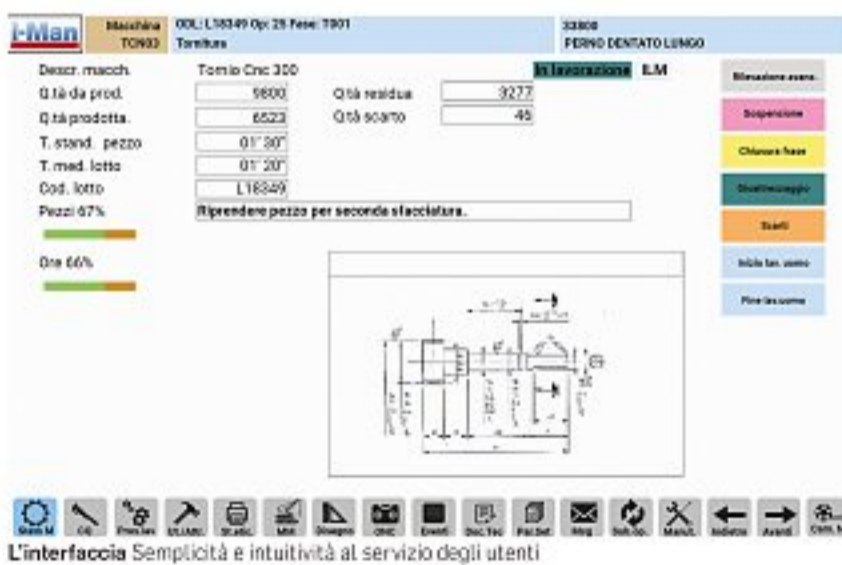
i-Man | Macchina TON03 | ODL: L18349 Op: 25 Fase: T001 Tornitura | 33808 PERNO DENTATO LUNGO

Descr. macch. Tornio Cnc 300
In lavorazione ILM

Q.tà da prod. 9800
Q.tà residua 3277
Q.tà prodotta. 6523
Q.tà scarto 46
T. stand. pezzo 01' 30"
T. med. lotto 01' 20"
Cod. lotto L18349
Pezzi 67%
Riprendere pezzo per seconda sfacciatura.
Ore 66%

Rilevazione avanz.
Sospensione
Chiusura fase
Disattrezzaggio
Scarti
Inizio lav. uomo
Fine lav. uomo

Gest. M | Cq | Prev. lav | Ut./Att. | St. att. | Man | Disegno | CNC | Eventi | Doc. Tec | Pal. Sel | Msg | Sch. Sc. | Manut. | Indietro | Avanti | Com. M

L'interfaccia Semplicità e intuitività al servizio degli utenti